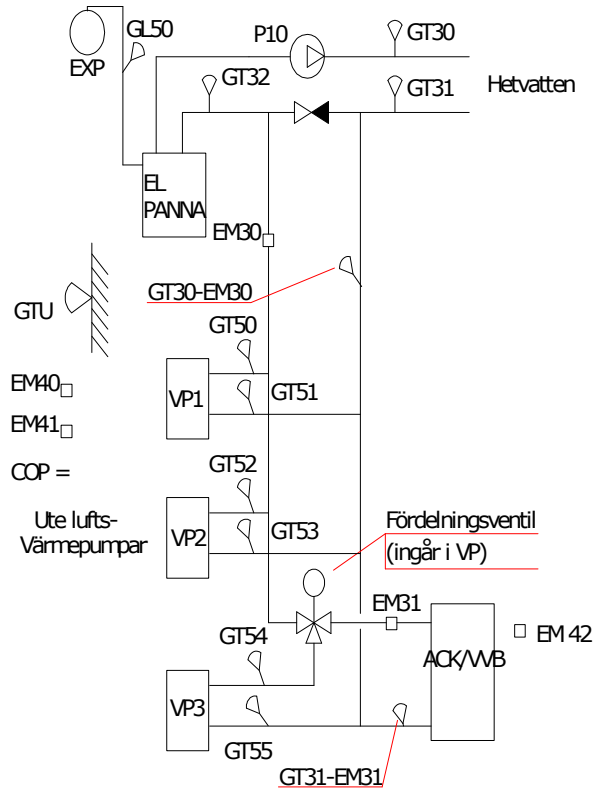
EXP
GL50
P10
GT30
GT32
GT31
Hetvatten
EL PANNA
EM30
GT30-EM30
GTU
GT50
VP1
GT51
EM40
EM41
COP =
GT52
Ute lufts-Värmepumpar
VP2
GT53
Fördelningsventil (ingår i VP)
EM31
GT54
ACK/VVB
EM 42
VP3
GT55
GT31-EM31